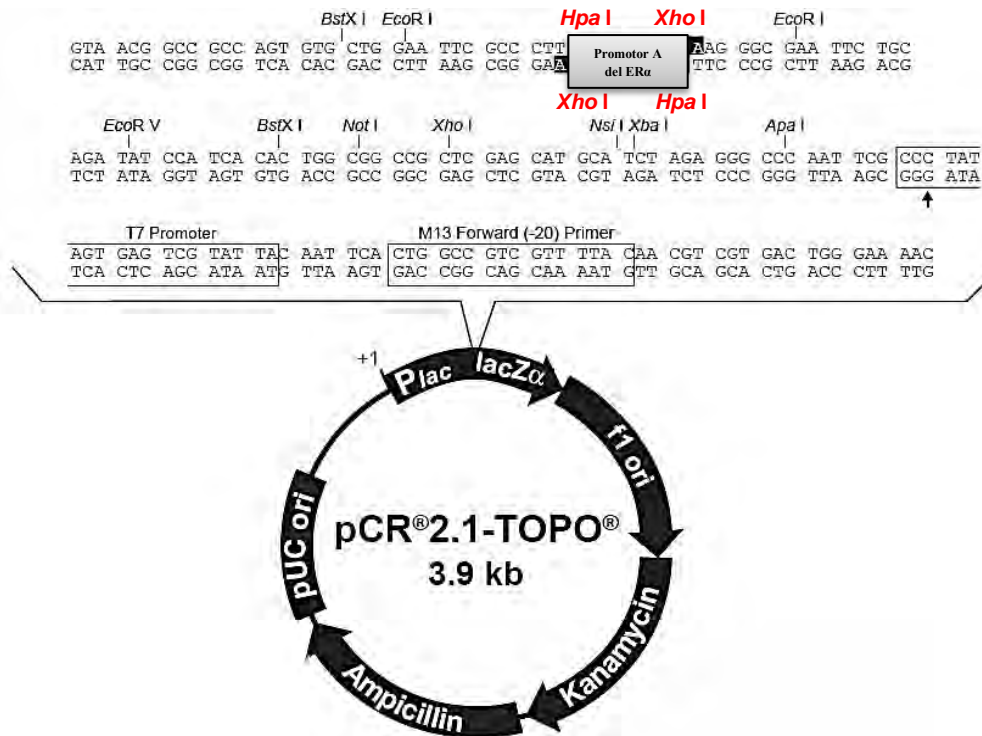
*Bst*X I *Eco*R I **Hpa I** **Xho I** *Eco*R I

GTA ACG GCC GCC AGT GTG CTG GAA TTC GCC CTT A | Promotor A del ERα | AAG GGC GAA TTC TGC
CAT TGC CGG CGG TCA CAC GAC CTT AAG CGG GAA | Promotor A del ERα | TTC CCG CTT AAG ACG

**Xho I** **Hpa I**

*Eco*R V *Bst*X I *Not* I *Xho* I *Nsi* I *Xba* I *Apa* I

AGA TAT CCA TCA CAC TGG CGG CCG CTC GAG CAT GCA TCT AGA GGG CCC AAT TCG CCC TAT
TCT ATA GGT AGT GTG ACC GCC GGC GAG CTC GTA CGT AGA TCT CCC GGG TTA AGC GGG ATA

T7 Promoter M13 Forward (-20) Primer

AGT GAG TCG TAT TAC AAT TCA CTG GCC GTC GTT TTA CAA CGT CGT GAC TGG GAA AAC
TCA CTC AGC ATA ATG TTA AGT GAC CGG CAG CAA AAT GTT GCA GCA CTG ACC CTT TTG

+1

Plac

lacZα

f1 ori

Kanamycin

Ampicillin

pUC ori

pCR®2.1-TOPO®
3.9 kb